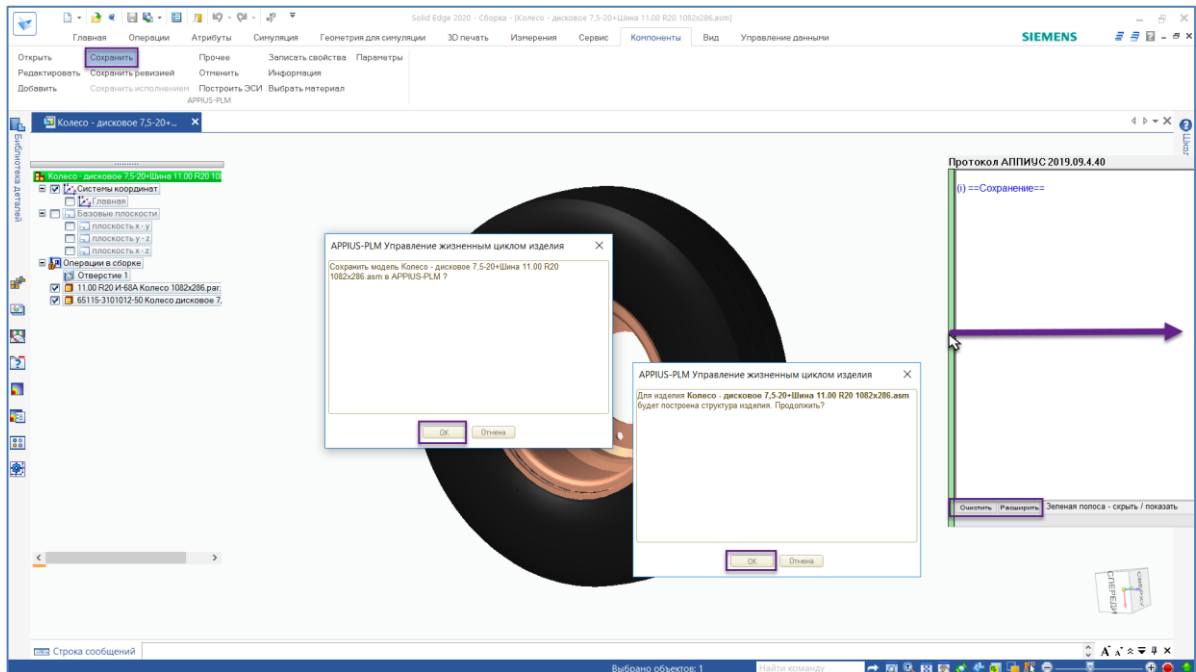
Solid Edge 2020 - Сборка - [Колесо - дисковое 7,5-20+Шина 11.00 R20 1082x286.asm]

Главная Операции Атрибуты Симуляция Геометрия для симуляции 3D печать Измерения Сервис Компоненты Вид Управление данными

SIEMENS

Открыть Сохранить Прочее Записать свойства Параметры
Редактировать Сохранить ревизией Отменить Информация
Добавить Сохранить исполнением Построить ЭСИ Выбрать материал
APPIUS-PLM

Колесо - дисковое 7,5-20+...

Библиотека деталей

Колесо - дисковое 7,5-20+Шина 11.00 R20 10
Системы координат
Главная
Базовые плоскости
плоскость x - y
плоскость y - z
плоскость x - z
Операции в сборке
Отверстие 1
11.00 R20 И-68А Колесо 1082x286.par:
65115-3101012-50 Колесо дисковое 7.

APPIUS-PLM Управление жизненным циклом изделия

Сохранить модель Колесо - дисковое 7,5-20+Шина 11.00 R20 1082x286.asm в APPIUS-PLM ?

OK Отмена

APPIUS-PLM Управление жизненным циклом изделия

Для изделия Колесо - дисковое 7,5-20+Шина 11.00 R20 1082x286.asm будет построена структура изделия. Продолжить?

OK Отмена

Протокол АППИУС 2019.09.4.40

(i) ==Сохранение==

Очистить Расширить Зеленая полоса - скрыть / показать

Шаг

СПЕРЕДИ

Строка сообщений

Выбрано объектов: 1 Найти команду